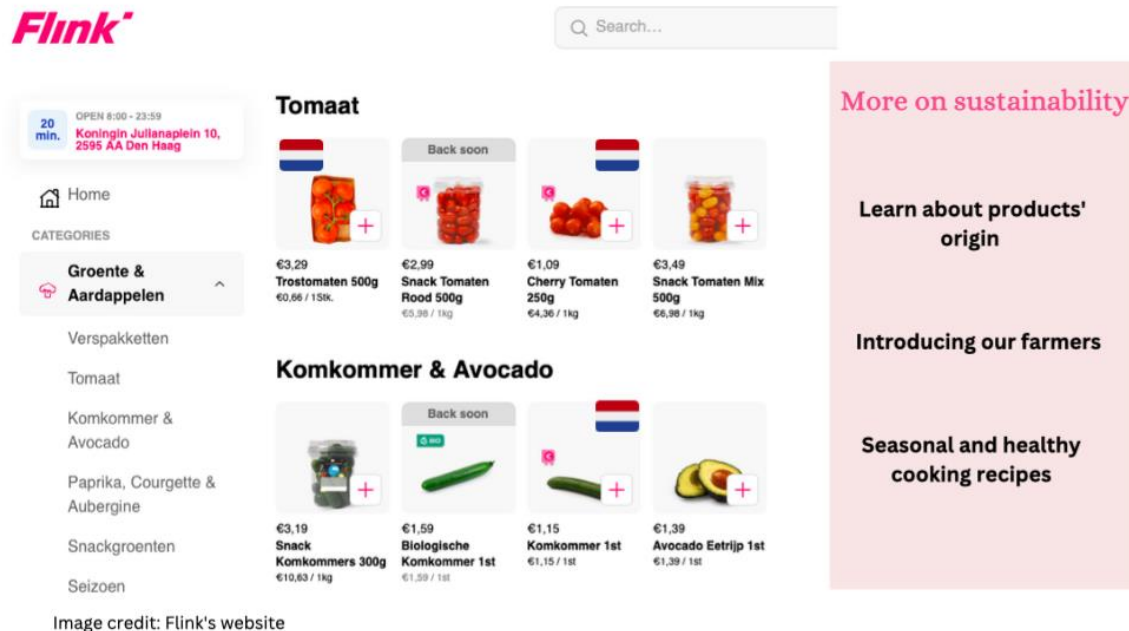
Flink

Search...

20 min. OPEN 8:00 - 23:59
Koningin Julianaplein 10, 2595 AA Den Haag

Home

CATEGORIES

Groente & Aardappelen

Verspakketten

Tomaat

Komkommer & Avocado

Paprika, Courgette & Aubergine

Snackgroenten

Seizoen

Tomaat

€3,29
Trostomaten 500g
€0,66 / 1Stk.

Back soon
€2,99
Snack Tomaten Rood 500g
€5,98 / 1kg

€1,09
Cherry Tomaten 250g
€4,36 / 1kg

€3,49
Snack Tomaten Mix 500g
€6,98 / 1kg

Komkommer & Avocado

€3,19
Snack Komkommers 300g
€10,63 / 1kg

Back soon
BIO
€1,59
Biologische Komkommer 1st
€1,59 / 1st

€1,15
Komkommer 1st
€1,15 / 1st

€1,39
Avocado Eetrijp 1st
€1,39 / 1st

More on sustainability

Learn about products' origin

Introducing our farmers

Seasonal and healthy cooking recipes

Image credit: Flink's website